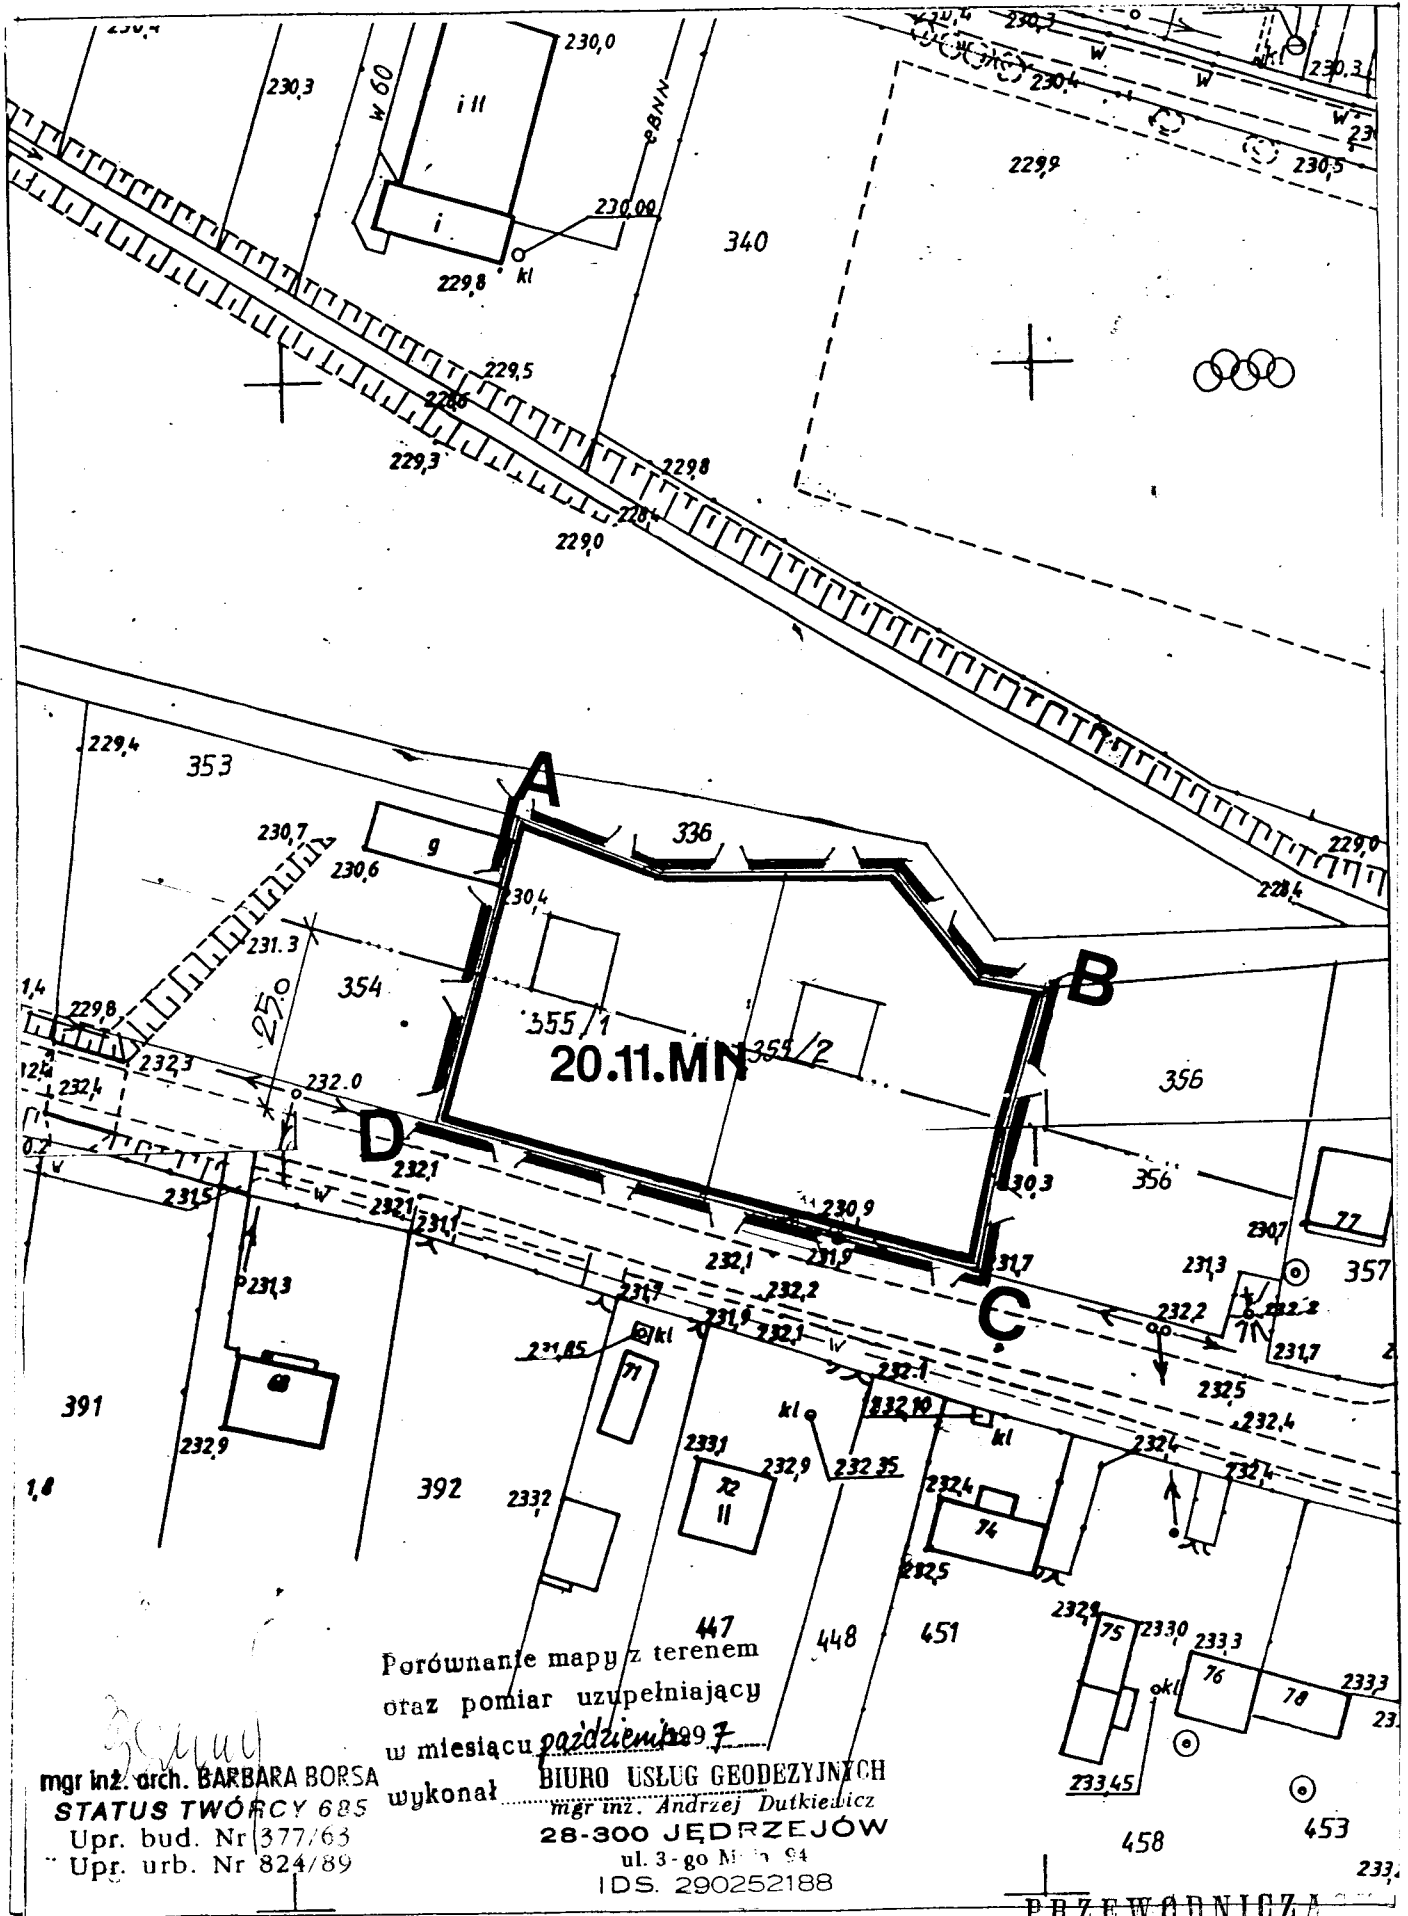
230,0
230,3
i II
W 60
8BNN
i
230,00
kl
229,8
340
230,3
230,4
W
W
230,3
230,5
229,9
229,5
228,6
229,3
229,8
228,4
229,0
229,4
353
A
336
230,7
g
230,6
230,4
231.3
25,0
354
355/1
355/2
20.11.MN
B
356
356
1,4
229,8
232,3
232,4
232.0
D
232,1
231,5
W
232,1
231,1
230,9
230,3
232,1
231,9
231,7
231,3
231,7
232,2
C
232,2
231,8
230,7
77
357
231,3
231,85
kl
71
231,9
232,1
W
232,1
232,10
kl
232,5
232,4
391
232,9
kl
233,1
72 II
232,9
232 35
232,4
74
232,4
1,8
392
233,2
232,5
447
448
451
232,9
75
233,0
233,3
76
78
233,3
okl
233,45
453
458
233,
PRZEWODNICZA

Porównanie mapy z terenem oraz pomiar uzupełniający w miesiącu październik 1997 wykonał BIURO USŁUG GEODEZYJNYCH mgr inż. Andrzej Dutkiewicz 28-300 JĘDRZEJÓW ul. 3-go M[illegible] 94 IDS. 290252188

mgr inż. arch. BARBARA BORSA
STATUS TWÓRCY 685
Upr. bud. Nr 377/63
Upr. urb. Nr 824/89